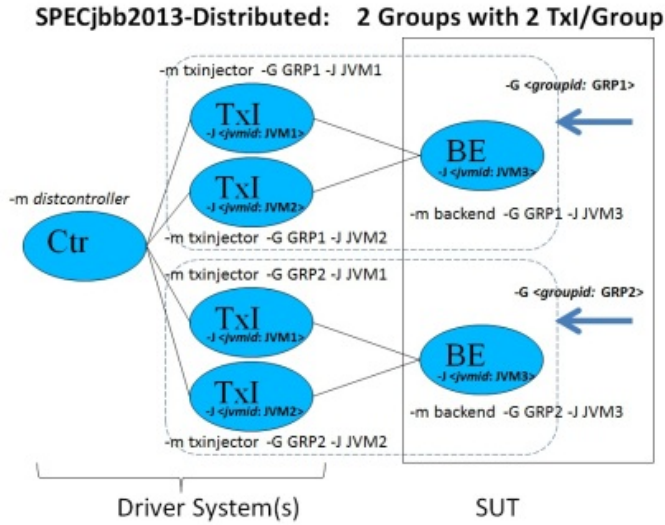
SPECjbb2013-Distributed: 2 Groups with 2 TxI/Group

-m txinjector -G GRP1 -J JVM1

TxI
-J <jvmid: JVM1>

-G <groupid: GRP1>

BE
-J <jvmid: JVM3>

-m distcontroller

TxI
-J <jvmid: JVM2>

-m backend -G GRP1 -J JVM3

Ctr

-m txinjector -G GRP1 -J JVM2

-m txinjector -G GRP2 -J JVM1

-G <groupid: GRP2>

TxI
-J <jvmid: JVM1>

BE
-J <jvmid: JVM3>

TxI
-J <jvmid: JVM2>

-m backend -G GRP2 -J JVM3

-m txinjector -G GRP2 -J JVM2

Driver System(s)

SUT